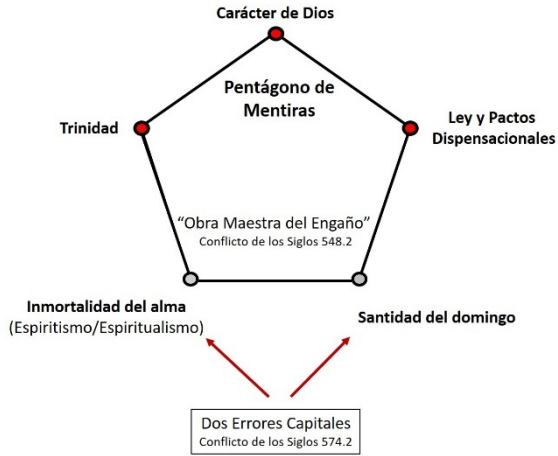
Carácter de Dios

Pentágono de Mentiras

Trinidad

Ley y Pactos Dispensacionales

"Obra Maestra del Engaño"
Conflicto de los Siglos 548.2

Inmortalidad del alma
(Espiritismo/Espiritualismo)

Santidad del domingo

Dos Errores Capitales
Conflicto de los Siglos 574.2